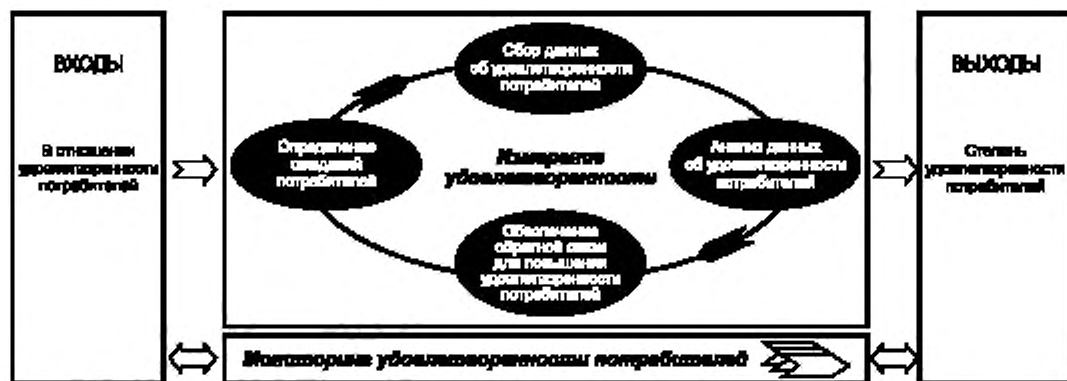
ВХОДЫ

В отношении удовлетворенности потребителей

Сбор данных об удовлетворенности потребителей

Определение ожиданий потребителей

Измерение удовлетворенности

Анализ данных об удовлетворенности потребителей

Обеспечение обратной связи для повышения удовлетворенности потребителей

ВЫХОДЫ

Степень удовлетворенности потребителей

Мониторинг удовлетворенности потребителей